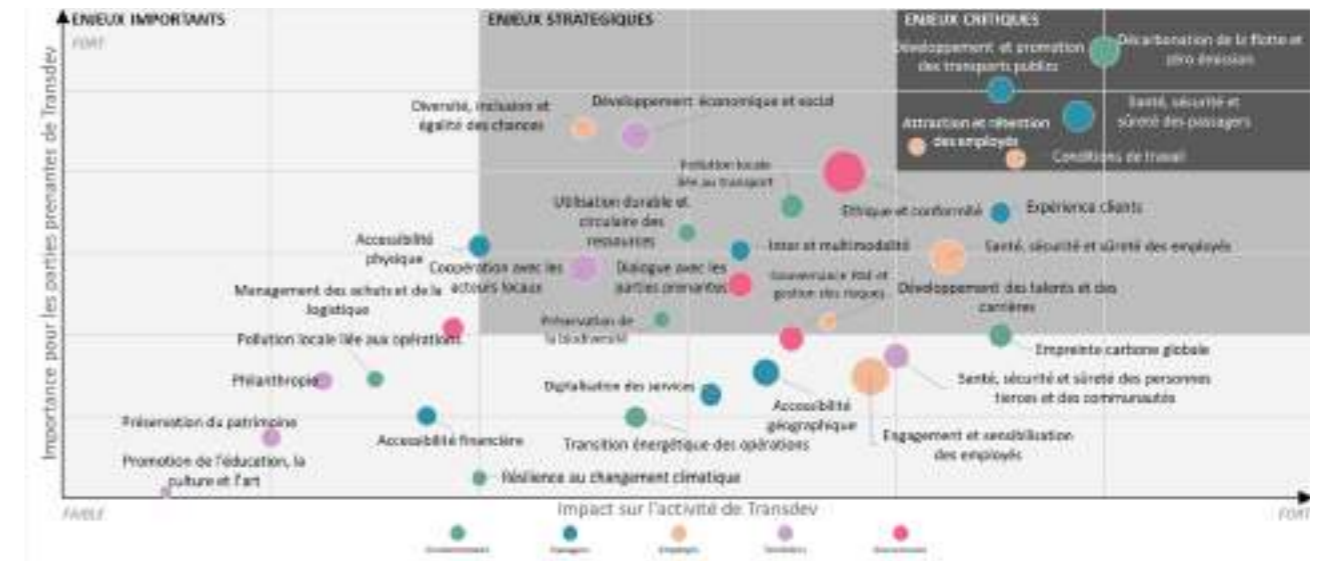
ENJEUX IMPORTANTS
ENJEUX STRATEGIQUES
ENJEUX CRITIQUES
FORT
Développement et promotion des transports publics
Décarbonation de la flotte et zéro émission
Santé, sécurité et sûreté des passagers
Attraction et rétention des employés
Conditions de travail
Diversité, inclusion et égalité des chances
Développement économique et social
Pollution locale liée au transport
Éthique et conformité
Expérience clients
Utilisation durable et circulaire des ressources
Accessibilité physique
Inter et multimodalité
Santé, sécurité et sûreté des employés
Coopération avec les acteurs locaux
Dialogue avec les parties prenantes
Gouvernance RSE et gestion des risques
Management des achats et de la logistique
Développement des talents et des carrières
Préservation de la biodiversité
Pollution locale liée aux opérations
Empreinte carbone globale
Philanthropie
Santé, sécurité et sûreté des personnes tierces et des communautés
Digitalisation des services
Accessibilité géographique
Préservation du patrimoine
Accessibilité financière
Transition énergétique des opérations
Engagement et sensibilisation des employés
Promotion de l'éducation, la culture et l'art
Résilience au changement climatique
Importance pour les parties prenantes de Transdev
FAIBLE
Impact sur l'activité de Transdev
FORT
Environnement
Passagers
Employés
Territoires
Gouvernance